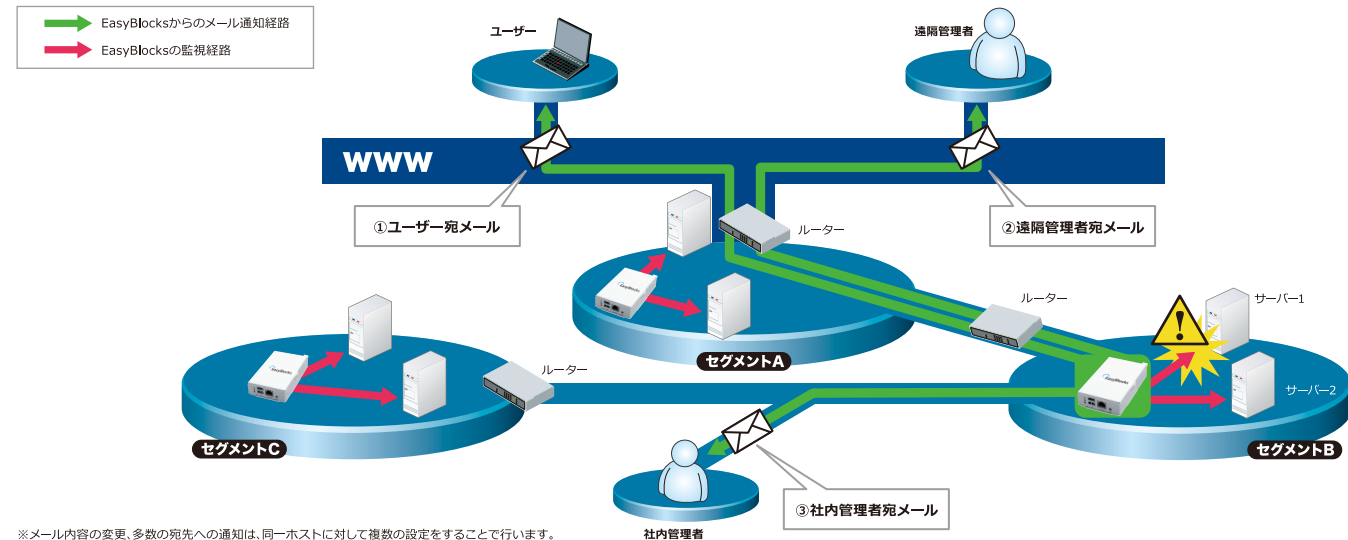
EasyBlocksからのメール通知経路
EasyBlocksの監視経路

ユーザー

遠隔管理者

WWW

①ユーザー宛メール

②遠隔管理者宛メール

ルーター

ルーター

ルーター

サーバー1

サーバー2

セグメントA

セグメントB

セグメントC

③社内管理者宛メール

社内管理者

※メール内容の変更、多数の宛先への通知は、同一ホストに対して複数の設定をすることで行います。